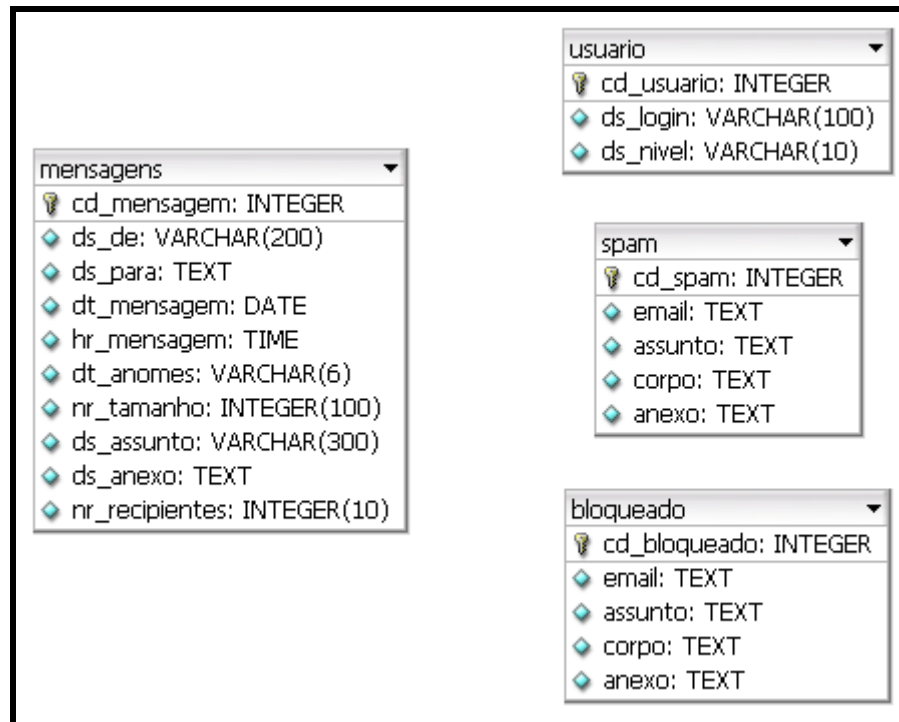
usuario
cd_usuario: INTEGER
ds_login: VARCHAR(100)
ds_nivel: VARCHAR(10)

mensagens
cd_mensagem: INTEGER
ds_de: VARCHAR(200)
ds_para: TEXT
dt_mensagem: DATE
hr_mensagem: TIME
dt_anomes: VARCHAR(6)
nr_tamanho: INTEGER(100)
ds_assunto: VARCHAR(300)
ds_anexo: TEXT
nr_recipientes: INTEGER(10)

spam
cd_spam: INTEGER
email: TEXT
assunto: TEXT
corpo: TEXT
anexo: TEXT

bloqueado
cd_bloqueado: INTEGER
email: TEXT
assunto: TEXT
corpo: TEXT
anexo: TEXT